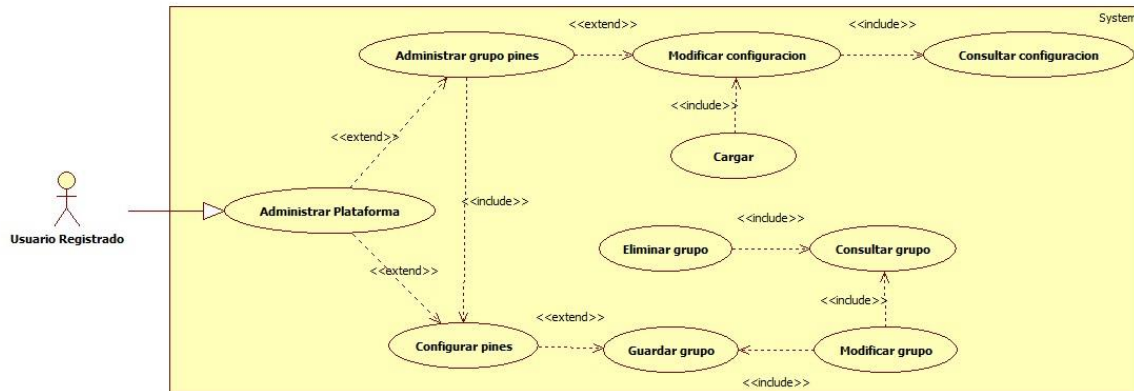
System

<<extend>>

<<include>>

Administrar grupo pines

Modificar configuracion

Consultar configuracion

<<include>>

Cargar

<<extend>>

<<include>>

Usuario Registrado

Administrar Plataforma

<<include>>

Eliminar grupo

Consultar grupo

<<extend>>

<<include>>

<<extend>>

Configurar pines

Guardar grupo

Modificar grupo

<<include>>